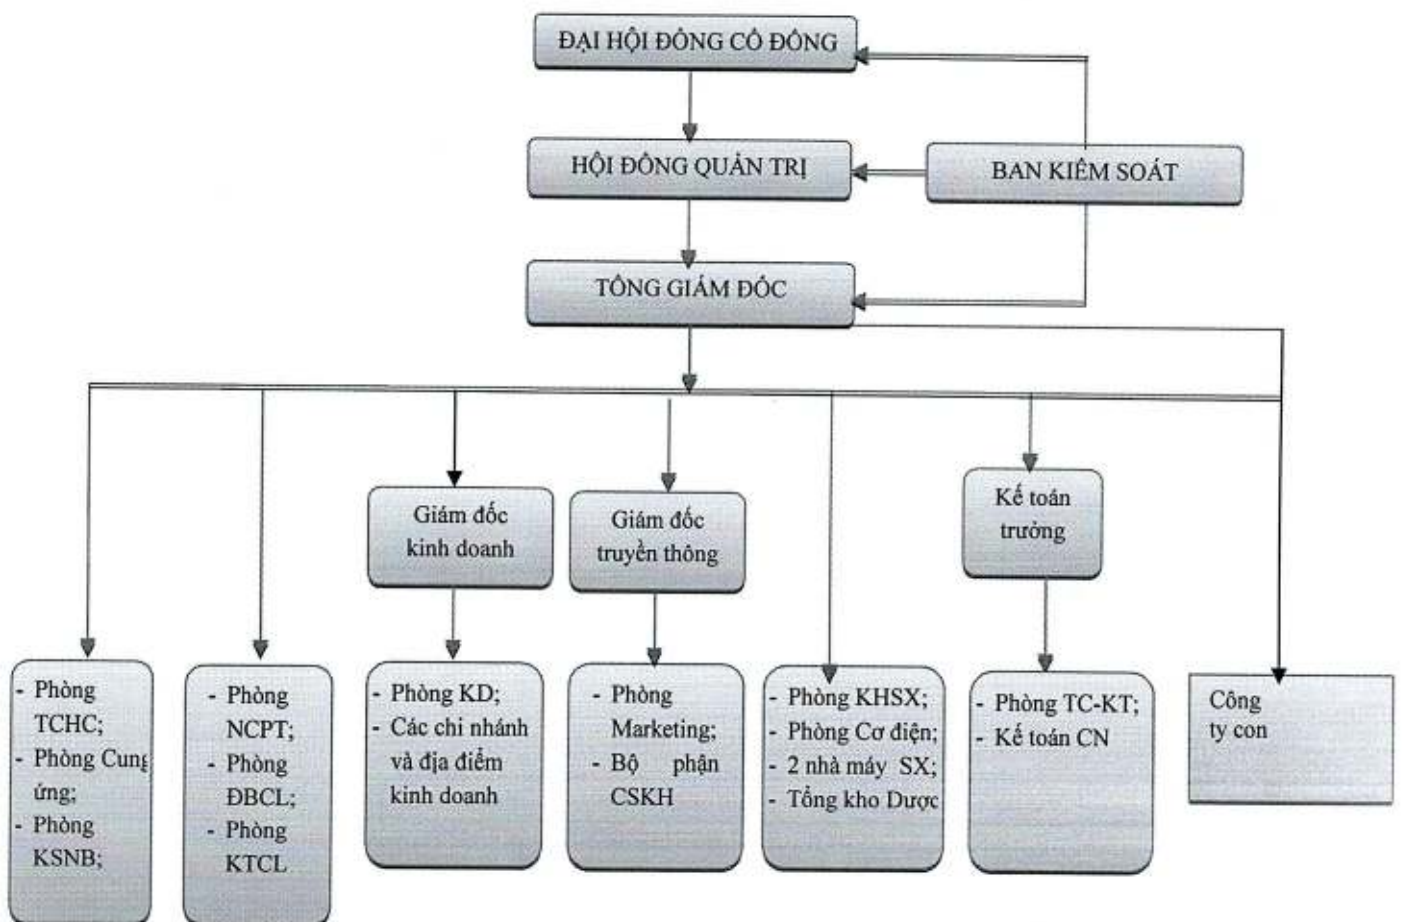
ĐẠI HỘI ĐỒNG CỔ ĐÔNG

HỘI ĐỒNG QUẢN TRỊ

BAN KIỂM SOÁT

TỔNG GIÁM ĐỐC

Giám đốc kinh doanh

Giám đốc truyền thông

Kế toán trưởng

- Phòng TCHC;
- Phòng Cung ứng;
- Phòng KSNB;

- Phòng NCPT;
- Phòng ĐBCL;
- Phòng KTCL

- Phòng KD;
- Các chi nhánh và địa điểm kinh doanh

- Phòng Marketing;
- Bộ phận CSKH

- Phòng KHSX;
- Phòng Cơ điện;
- 2 nhà máy SX;
- Tổng kho Dược

- Phòng TC-KT;
- Kế toán CN

Công ty con